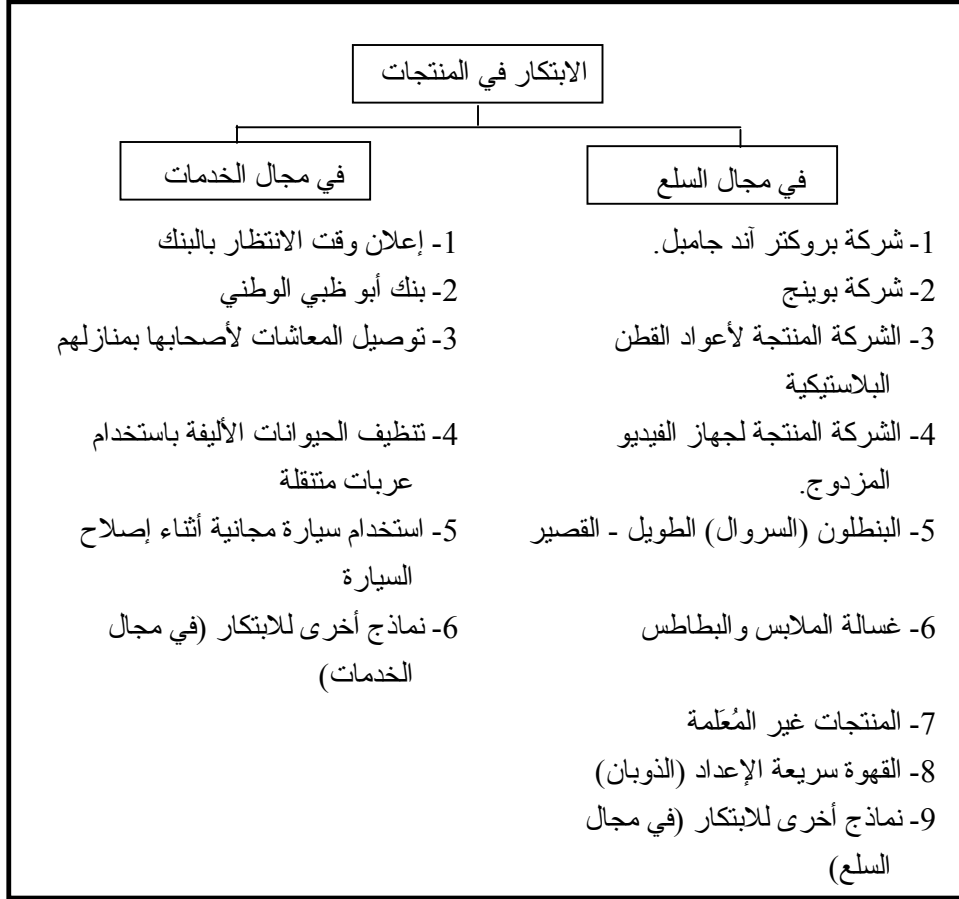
الابتكار في المنتجات

في مجال السلع

1- شركة بروكتر آند جامبل.
2- شركة بوينج
3- الشركة المنتجة لأعواد القطن البلاستيكية
4- الشركة المنتجة لجهاز الفيديو المزدوج.
5- البنطلون (السروال) الطويل - القصير
6- غسالة الملابس والبطاطس
7- المنتجات غير المُعَلمة
8- القهوة سريعة الإعداد (الذوبان)
9- نماذج أخرى للابتكار (في مجال السلع)

في مجال الخدمات

1- إعلان وقت الانتظار بالبنك
2- بنك أبو ظبي الوطني
3- توصيل المعاشات لأصحابها بمنازلهم
4- تنظيف الحيوانات الأليفة باستخدام عربات متنقلة
5- استخدام سيارة مجانية أثناء إصلاح السيارة
6- نماذج أخرى للابتكار (في مجال الخدمات)